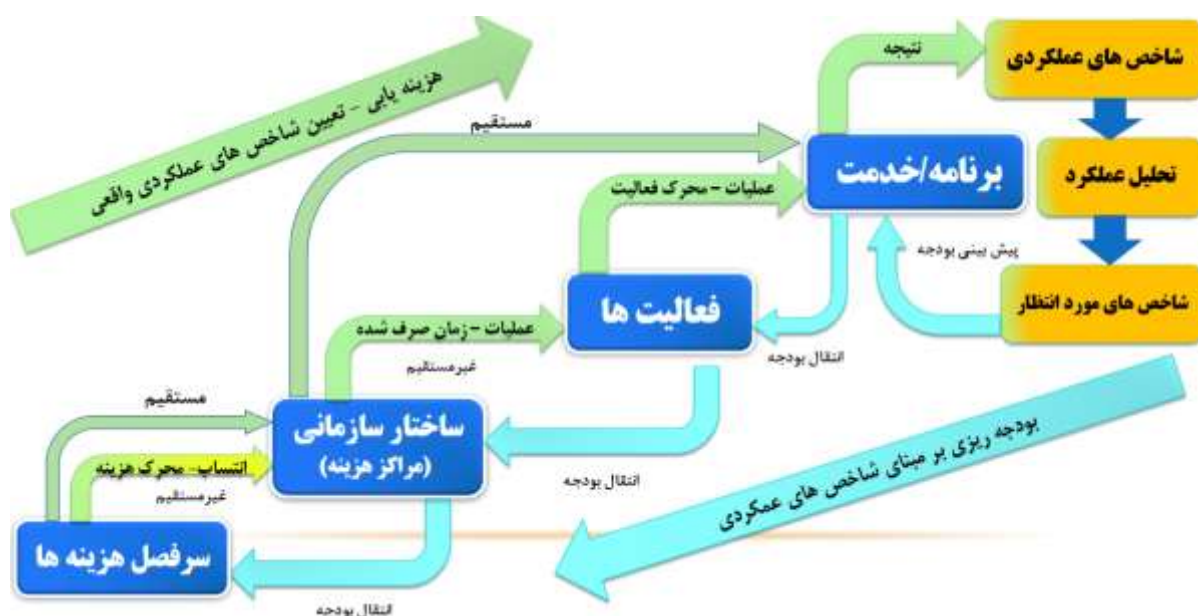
هزینه یابی - تعیین شاخص های عملکردی واقعی

مستقیم

نتیجه

شاخص های عملکردی

تحلیل عملکرد

شاخص های مورد انتظار

برنامه/خدمت

عملیات - محرک فعالیت

پیش بینی بودجه

فعالیت ها

انتقال بودجه

عملیات - زمان صرف شده

غیرمستقیم

مستقیم

ساختار سازمانی (مراکز هزینه)

انتساب - محرک هزینه

غیرمستقیم

انتقال بودجه

بودجه ریزی بر مبنای شاخص های عمکردی

سرفصل هزینه ها

انتقال بودجه